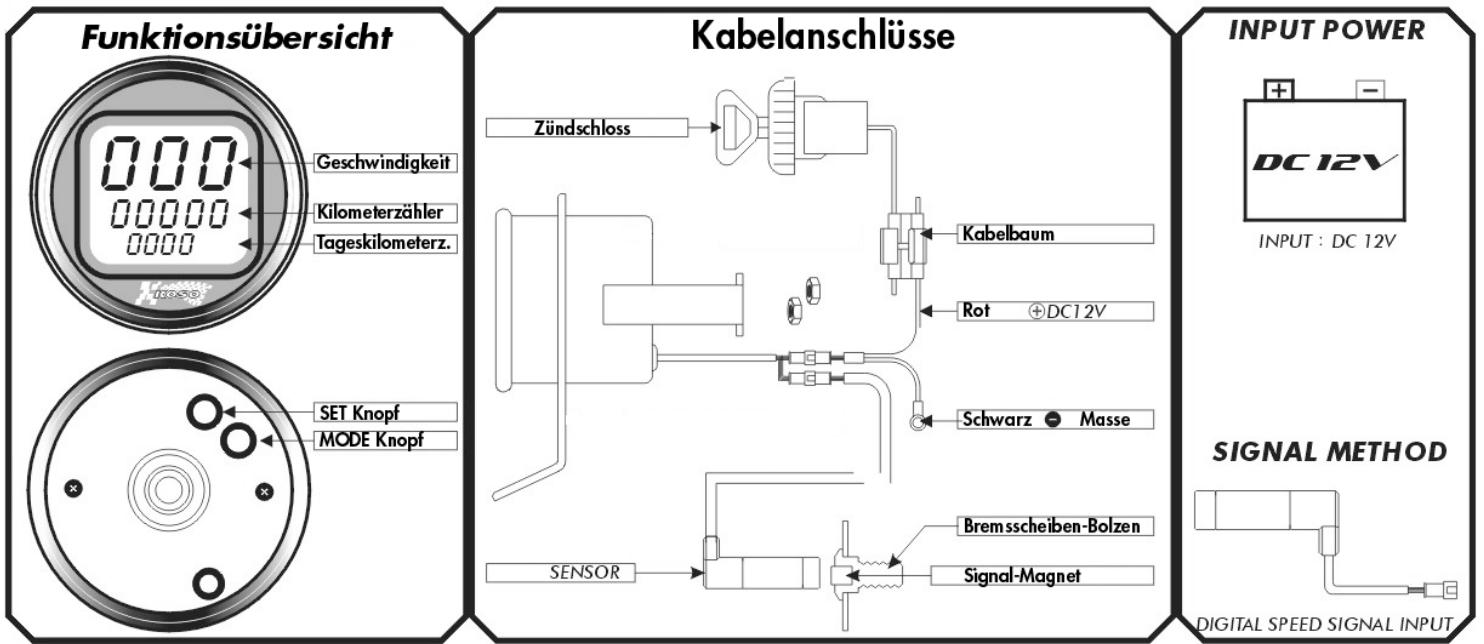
Funktionsübersicht

000
00000
0000

Geschwindigkeit
Kilometerzähler
Tageskilometerz.

KOSO

SET Knopf
MODE Knopf

Kabelanschlüsse

Zündschloss
Kabelbaum
Rot ⊕DC12V
Schwarz ⊖ Masse
Bremsscheiben-Bolzen
SENSOR
Signal-Magnet

INPUT POWER

+ −
DC 12V

INPUT : DC 12V

SIGNAL METHOD

DIGITAL SPEED SIGNAL INPUT